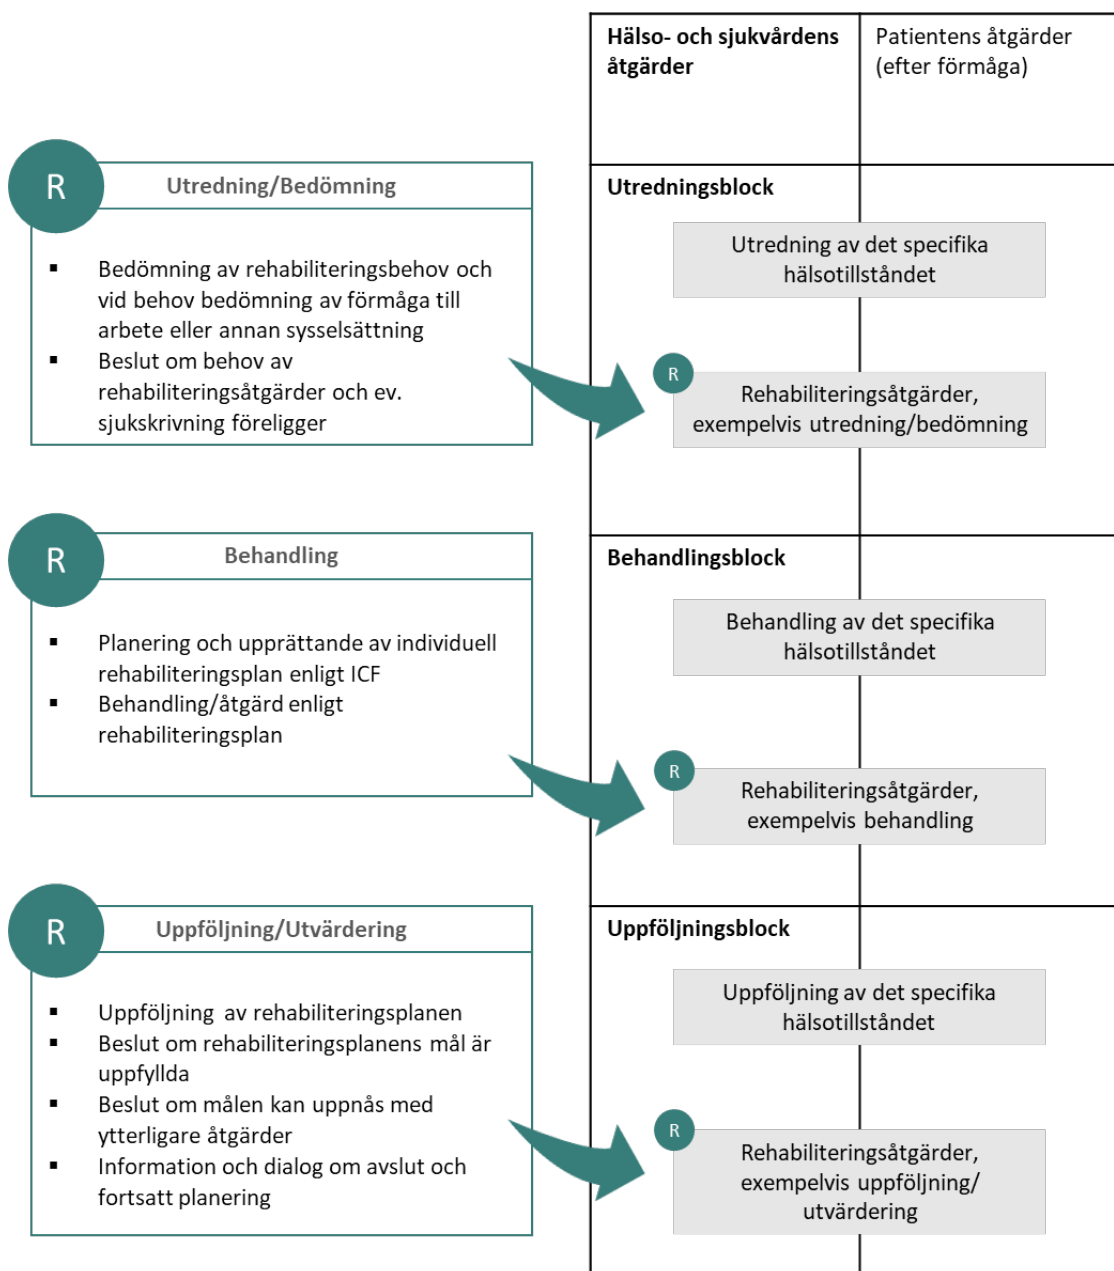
R

Utredning/Bedömning

- Bedömning av rehabiliteringsbehov och vid behov bedömning av förmåga till arbete eller annan sysselsättning
- Beslut om behov av rehabiliteringsåtgärder och ev. sjukskrivning föreligger

R

Behandling

- Planering och upprättande av individuell rehabiliteringsplan enligt ICF
- Behandling/åtgärd enligt rehabiliteringsplan

R

Uppföljning/Utvärdering

- Uppföljning av rehabiliteringsplanen
- Beslut om rehabiliteringsplanens mål är uppfyllda
- Beslut om målen kan uppnås med ytterligare åtgärder
- Information och dialog om avslut och fortsatt planering

| Hälso- och sjukvårdens åtgärder | Patientens åtgärder (efter förmåga) |
|---|---|
| Utredningsblock | |

Utredning av det specifika hälsotillståndet

R

Rehabiliteringsåtgärder, exempelvis utredning/bedömning

Behandlingsblock

Behandling av det specifika hälsotillståndet

R

Rehabiliteringsåtgärder, exempelvis behandling

Uppföljningsblock

Uppföljning av det specifika hälsotillståndet

R

Rehabiliteringsåtgärder, exempelvis uppföljning/ utvärdering